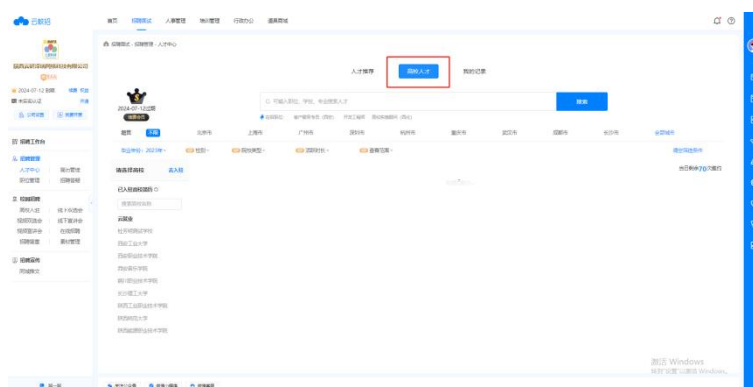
云就招

首页 招聘面试 人事管理 精益管理 行政办公 道具商城

陕西云软招聘网络科技有限公司

2024-07-12到期

招聘工作台

招聘管理

人才中心

职位管理

招聘邀约

招聘宣讲

招聘搜索

招聘简历

招聘管理 / 招聘管理 / 人才中心

人才推荐 高校人才 我的记录

2024-07-12过期

搜索

最热 不限 北京市 上海市 广州市 深圳市 杭州市 重庆市 武汉市 成都市 长沙市 全部城市

毕业年份：2023年 性别 院校类型 项目经历 查看范围

请选择院校 去入驻

已入驻的院校 0

云就业

西安职业技术学院

西安工业大学

西安职业技术学院

西安音乐学院

铜川职业技术学院

长沙理工大学

陕西工业职业技术学院

陕西师范大学

陕西能源职业技术学院

激活 Windows
转到"设置"以激活 Windows。